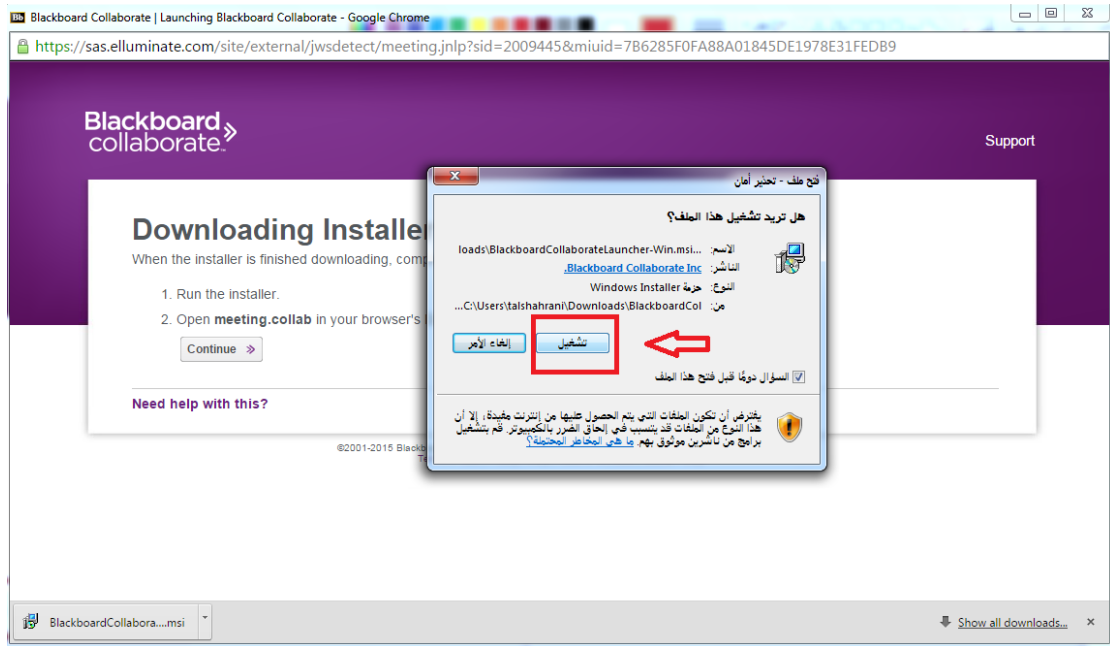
Bb Blackboard Collaborate | Launching Blackboard Collaborate - Google Chrome

https://sas.elluminate.com/site/external/jwsdetect/meeting.jnlp?sid=2009445&miuid=7B6285F0FA88A01845DE1978E31FEDB9

Blackboard collaborate.

Support

Downloading Installer

When the installer is finished downloading, comp

1. Run the installer.

2. Open meeting.collab in your browser's

Continue »

Need help with this?

©2001-2015 Blackb

فتح ملف - تحذير أمان

هل تريد تشغيل هذا الملف؟

الاسم: loads\BlackboardCollaborateLauncher-Win.msi...

الناشر: Blackboard Collaborate Inc.

النوع: حزمة Windows Installer

من: C:\Users\talshahrani\Downloads\BlackboardCol...

تشغيل

إلغاء الأمر

السؤال دومًا قبل فتح هذا الملف

يفترض أن تكون الملفات التي يتم الحصول عليها من إنترنت مفيدة، إلا أن هذا النوع من الملفات قد يتسبب في إلحاق الضرر بالكمبيوتر. قم بتشغيل برامج من ناشرين موثوق بهم. ما هي المخاطر المحتملة؟

BlackboardCollabora....msi

Show all downloads...